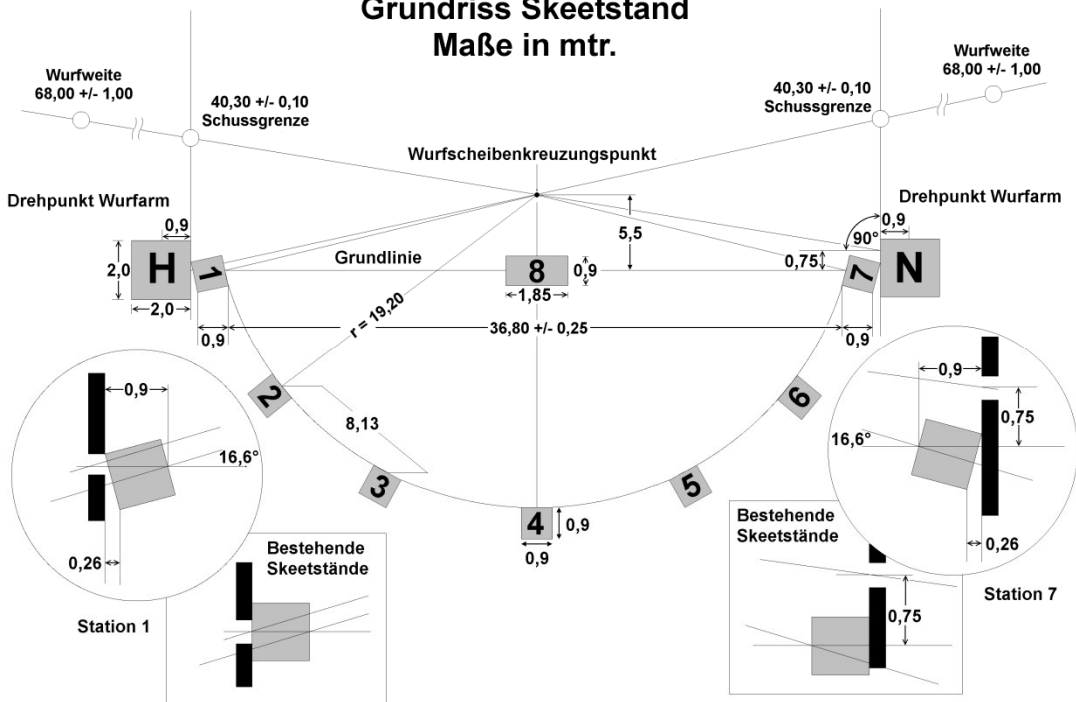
Grundriss Skeetstand
Maße in mtr.

Wurfweite
68,00 +/- 1,00

40,30 +/- 0,10
Schussgrenze

40,30 +/- 0,10
Schussgrenze

Wurfweite
68,00 +/- 1,00

Wurfscheibenkreuzungspunkt

Drehpunkt Wurfarm

Drehpunkt Wurfarm

0,9

0,9

90°

5,5

2,0

H

1

Grundlinie

8

0,9

0,75

7

N

2,0

1,85

r = 19,20

36,80 +/- 0,25

0,9

0,9

0,9

2

8,13

6

0,9

0,75

16,6°

16,6°

3

5

4

0,9

0,9

0,26

Bestehende Skeetstände

Bestehende Skeetstände

0,26

0,75

Station 1

Station 7